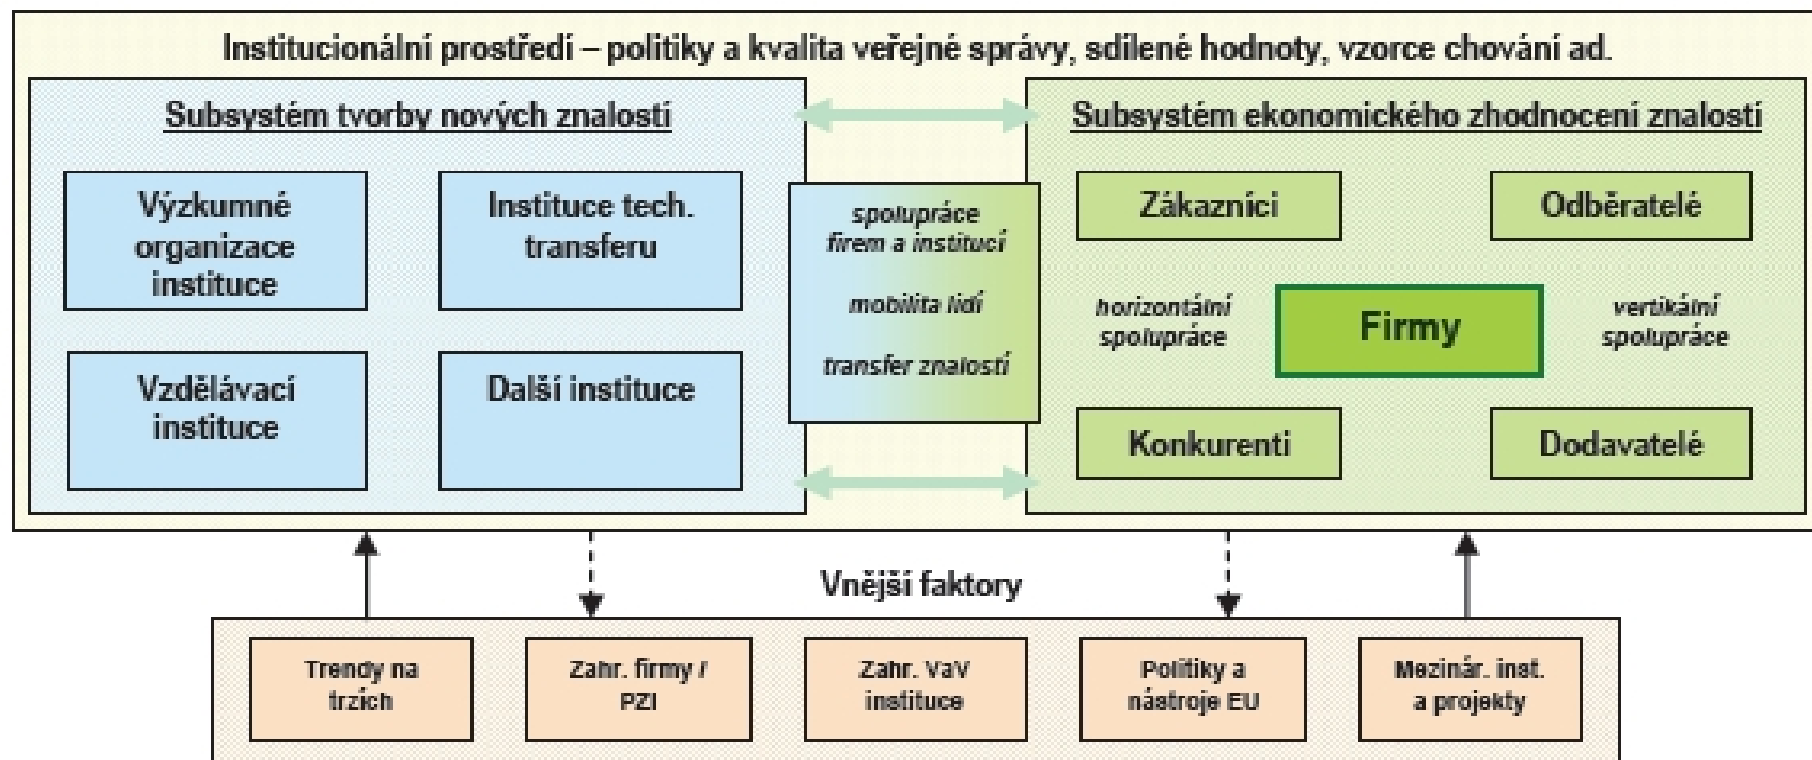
Institucionální prostředí – politiky a kvalita veřejné správy, sdílené hodnoty, vzorce chování ad.

Subsystém tvorby nových znalostí

Výzkumné organizace instituce

Instituce tech. transferu

Vzdělávací instituce

Další instituce

spolupráce firem a institucí

mobilita lidí

transfer znalostí

Subsystém ekonomického zhodnocení znalostí

Zákazníci

Odběratelé

horizontální spolupráce

Firmy

vertikální spolupráce

Konkurenti

Dodavatelé

Vnější faktory

Trendy na trzích

Zahr. firmy / PZI

Zahr. VaV instituce

Politiky a nástroje EU

Mezinár. inst. a projekty